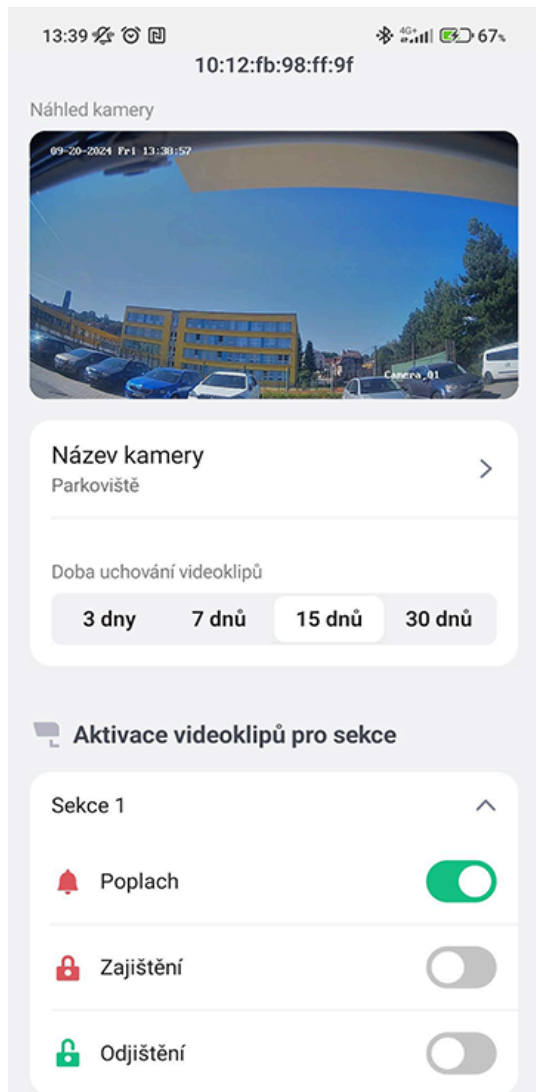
13:39 67%
10:12:fb:98:ff:9f

Náhled kamery

09-20-2024 Fri 13:38:57

Camera_01

Název kamery
Parkoviště

Doba uchování videoklipů

3 dny
7 dnů
15 dnů
30 dnů

Aktivace videoklipů pro sekce

Sekce 1

Poplach

Zajištění

Odjištění